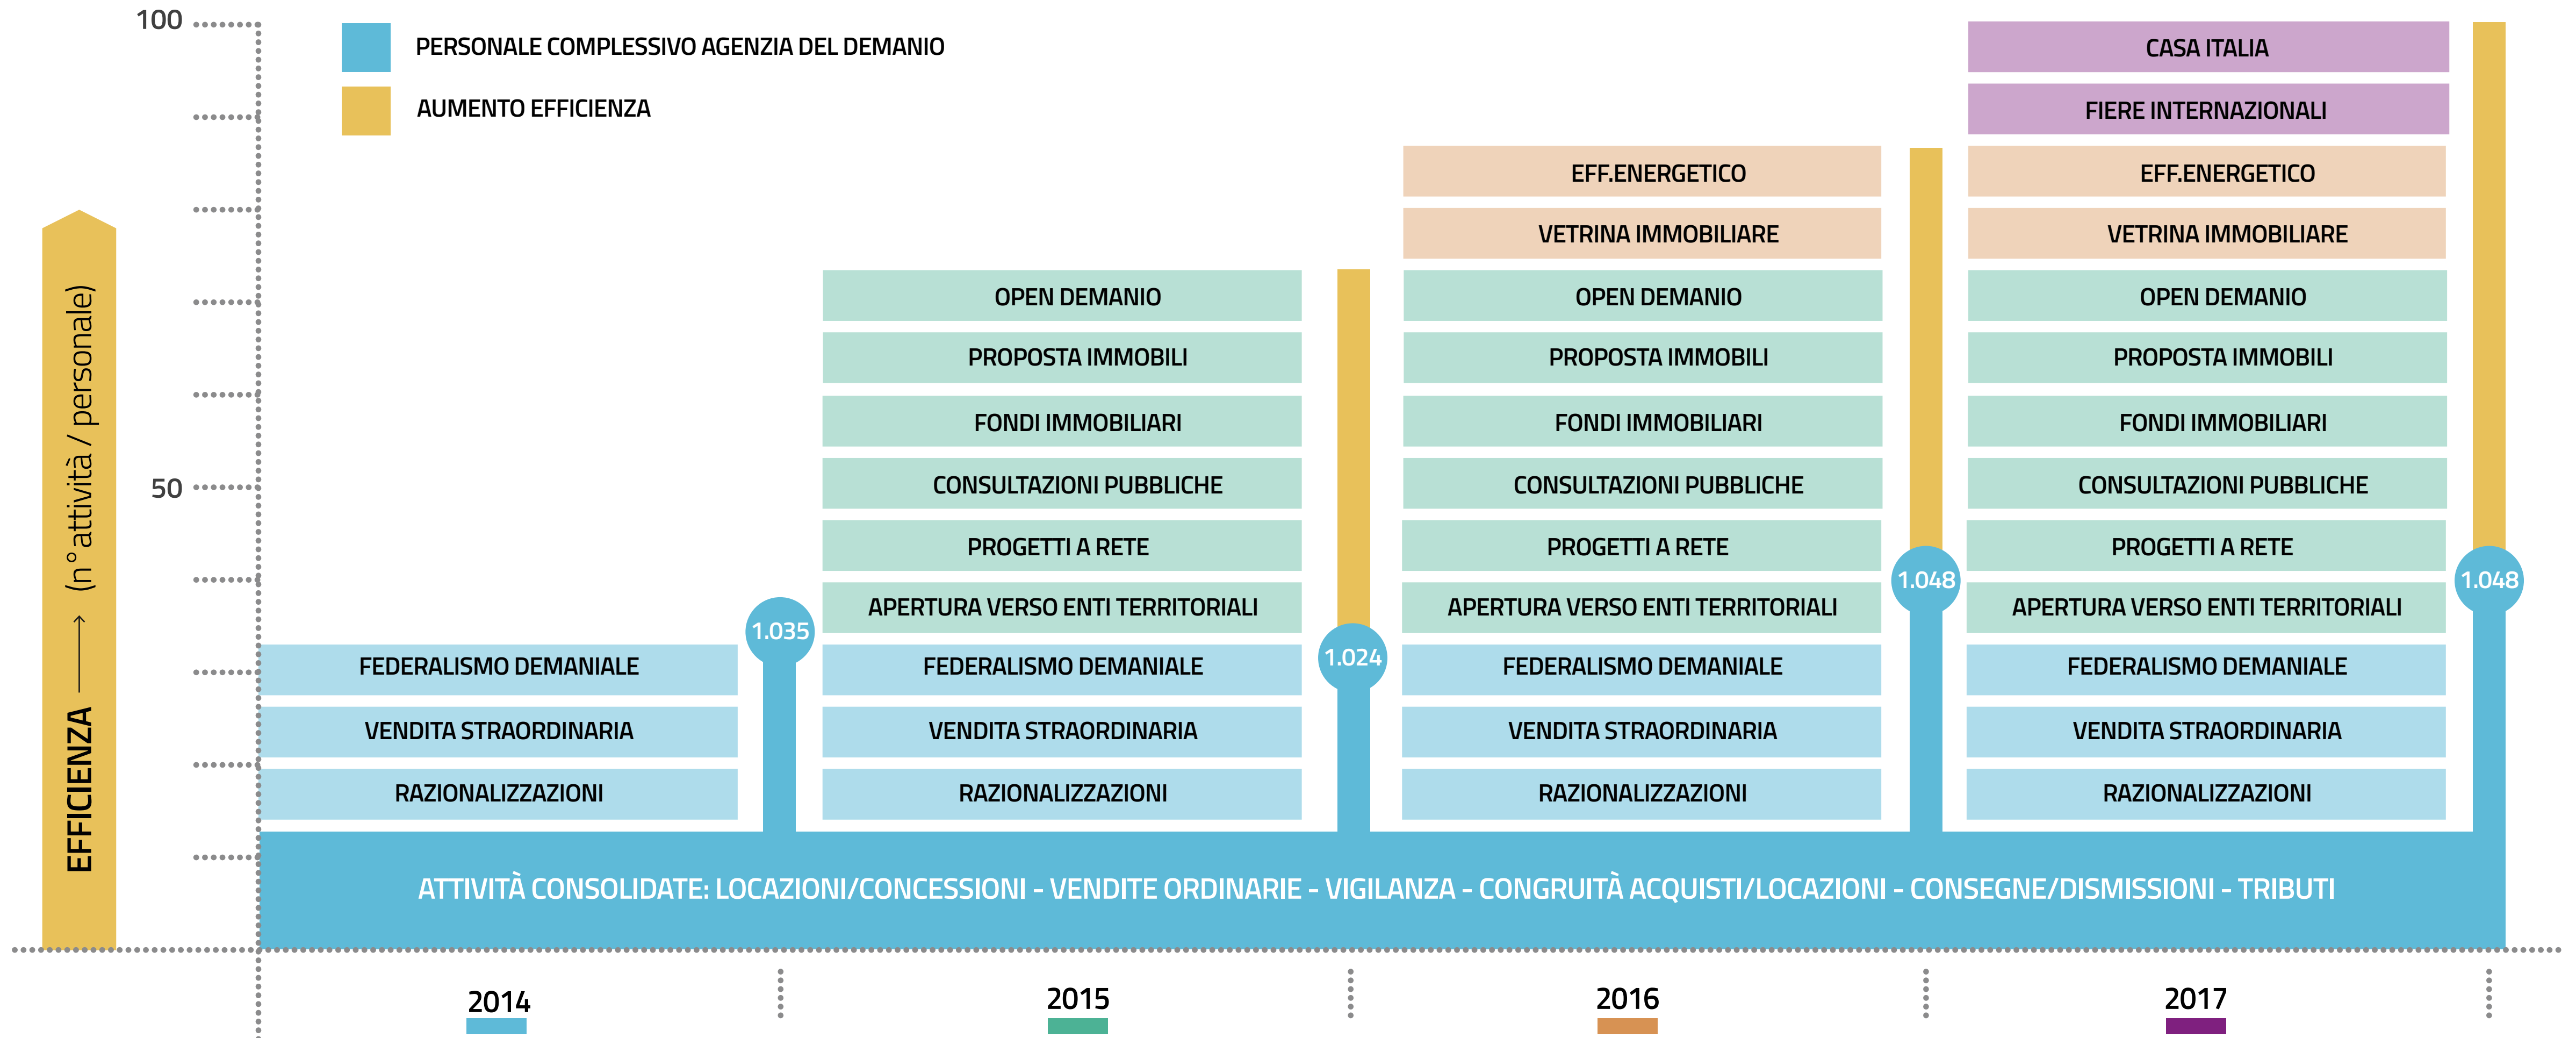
100

50

EFFICIENZA ⟶ (n° attività / personale)

PERSONALE COMPLESSIVO AGENZIA DEL DEMANIO

AUMENTO EFFICIENZA

FEDERALISMO DEMANIALE
VENDITA STRAORDINARIA
RAZIONALIZZAZIONI

1.035

OPEN DEMANIO
PROPOSTA IMMOBILI
FONDI IMMOBILIARI
CONSULTAZIONI PUBBLICHE
PROGETTI A RETE
APERTURA VERSO ENTI TERRITORIALI
FEDERALISMO DEMANIALE
VENDITA STRAORDINARIA
RAZIONALIZZAZIONI

1.024

EFF.ENERGETICO
VETRINA IMMOBILIARE
OPEN DEMANIO
PROPOSTA IMMOBILI
FONDI IMMOBILIARI
CONSULTAZIONI PUBBLICHE
PROGETTI A RETE
APERTURA VERSO ENTI TERRITORIALI
FEDERALISMO DEMANIALE
VENDITA STRAORDINARIA
RAZIONALIZZAZIONI

1.048

CASA ITALIA
FIERE INTERNAZIONALI
EFF.ENERGETICO
VETRINA IMMOBILIARE
OPEN DEMANIO
PROPOSTA IMMOBILI
FONDI IMMOBILIARI
CONSULTAZIONI PUBBLICHE
PROGETTI A RETE
APERTURA VERSO ENTI TERRITORIALI
FEDERALISMO DEMANIALE
VENDITA STRAORDINARIA
RAZIONALIZZAZIONI

1.048

ATTIVITÀ CONSOLIDATE: LOCAZIONI/CONCESSIONI - VENDITE ORDINARIE - VIGILANZA - CONGRUITÀ ACQUISTI/LOCAZIONI - CONSEGNE/DISMISSIONI - TRIBUTI

2014

2015

2016

2017